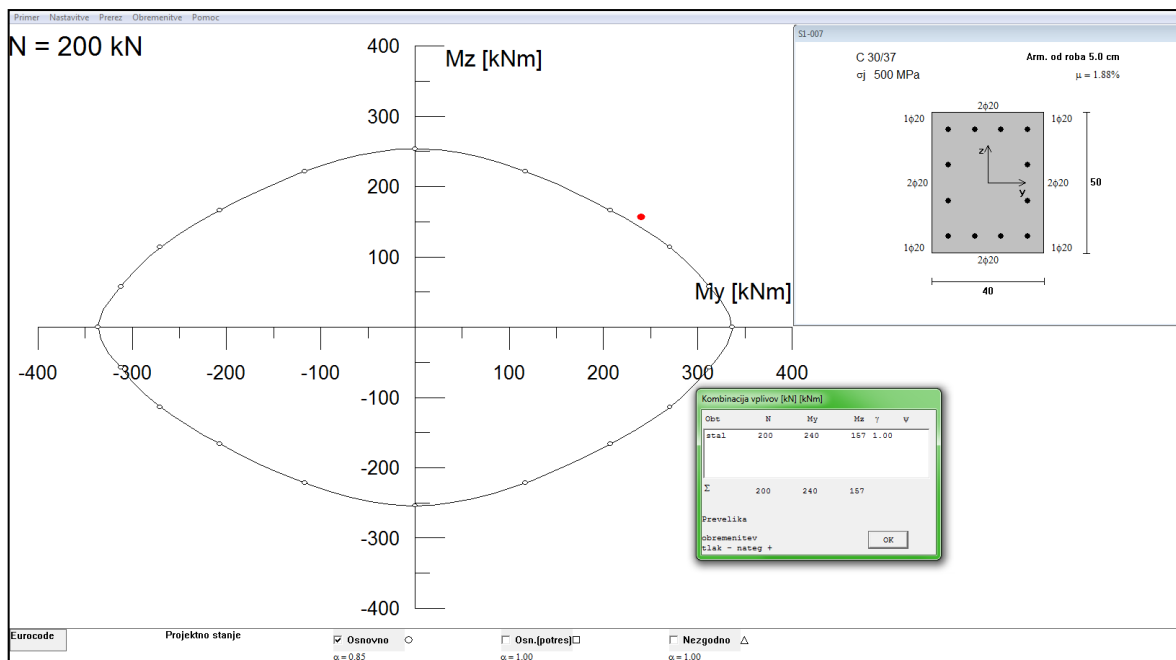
Primer Nastavitve Prerez Obremenitve Pomoc

N = 200 kN

400
Mz [kNm]
300
200
100
My [kNm]
-400 -300 -200 -100 100 200 300 400
-100
-200
-300
-400

S1-007
C 30/37
σj 500 MPa
Arm. od roba 5.0 cm
μ = 1.88%

2φ20
1φ20 1φ20
z
y
2φ20 2φ20
50
1φ20 1φ20
2φ20
40

Kombinacija vplivov [kN] [kNm]

| Obt | N | My | Mz | γ | ψ |
|---|---|---|---|---|---|
| stal | 200 | 240 | 157 | 1.00 | |

Σ 200 240 157

Prevelika

obremenitev
tlak - nateg +

OK

Eurocode
Projektno stanje
☑ Osnovno ○
α = 0.85
☐ Osn.(potres)□
α = 1.00
☐ Nezgodno △
α = 1.00